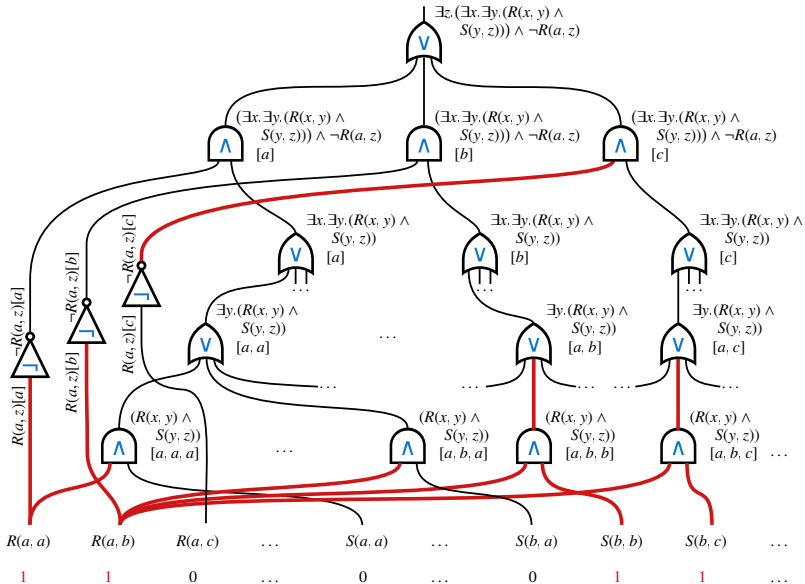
$\exists z.(\exists x.\exists y.(R(x,y) \wedge S(y,z))) \wedge \neg R(a,z)$

$\vee$

$(\exists x.\exists y.(R(x,y) \wedge S(y,z))) \wedge \neg R(a,z)$ $[a]$

$\wedge$

$(\exists x.\exists y.(R(x,y) \wedge S(y,z))) \wedge \neg R(a,z)$ $[b]$

$\wedge$

$(\exists x.\exists y.(R(x,y) \wedge S(y,z))) \wedge \neg R(a,z)$ $[c]$

$\wedge$

$\neg R(a,z)[a]$

$\neg R(a,z)[b]$

$\neg R(a,z)[c]$

$\exists x.\exists y.(R(x,y) \wedge S(y,z))$ $[a]$

$\vee$

...

$\exists x.\exists y.(R(x,y) \wedge S(y,z))$ $[b]$

$\vee$

...

$\exists x.\exists y.(R(x,y) \wedge S(y,z))$ $[c]$

$\vee$

...

$\neg$

$\neg$

$\neg$

$R(a,z)[a]$

$R(a,z)[b]$

$R(a,z)[c]$

$\exists y.(R(x,y) \wedge S(y,z))$ $[a,a]$

$\vee$

...

$\exists y.(R(x,y) \wedge S(y,z))$ $[a,b]$

$\vee$

$\exists y.(R(x,y) \wedge S(y,z))$ $[a,c]$

$\vee$

... ... ... ... ...

$(R(x,y) \wedge S(y,z))$ $[a,a,a]$

$\wedge$

...

$(R(x,y) \wedge S(y,z))$ $[a,b,a]$

$\wedge$

$(R(x,y) \wedge S(y,z))$ $[a,b,b]$

$\wedge$

$(R(x,y) \wedge S(y,z))$ $[a,b,c]$

$\wedge$

...

| $R(a,a)$ | $R(a,b)$ | $R(a,c)$ | ... | $S(a,a)$ | ... | $S(b,a)$ | $S(b,b)$ | $S(b,c)$ | ... |
|---|---|---|---|---|---|---|---|---|---|
| 1 | 1 | 0 | ... | 0 | ... | 0 | 1 | 1 | ... |